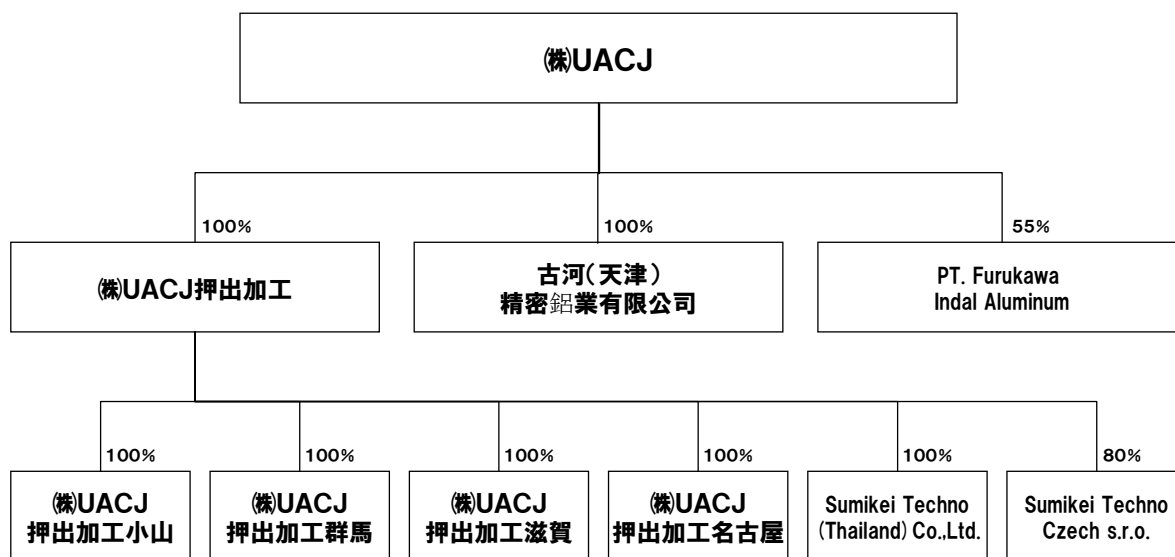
㈱UACJ

100%

㈱UACJ押出加工

100%

古河(天津)
精密鋁業有限公司

55%

PT. Furukawa
Indal Aluminum

100%

㈱UACJ
押出加工小山

100%

㈱UACJ
押出加工群馬

100%

㈱UACJ
押出加工滋賀

100%

㈱UACJ
押出加工名古屋

100%

Sumikei Techno
(Thailand) Co.,Ltd.

80%

Sumikei Techno
Czech s.r.o.